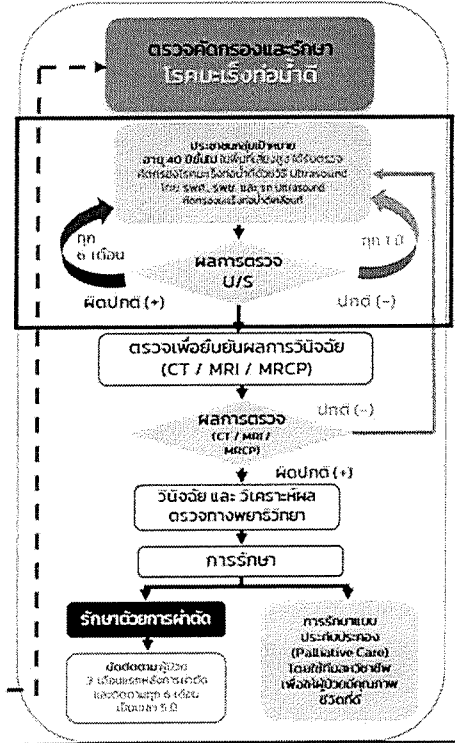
ตรวจคัดกรองและรักษา
โรคมะเร็งท่อน้ำดี

ประชาชนกลุ่มเป้าหมาย
อายุ 40 ปีขึ้นไป ในพื้นที่เสี่ยงสูง ได้รับการตรวจคัดกรองโรคมะเร็งท่อน้ำดีด้วยวิธี Ultrasound โดย รพสต. รพช. และ รถ Ultrasound คัดกรองมะเร็งท่อน้ำดีเคลื่อนที่

ทุก 6 เดือน

ทุก 1 ปี

ผลการตรวจ
U/S

ผิดปกติ (+)

ปกติ (-)

ตรวจเพื่อยืนยันผลการวินิจฉัย
(CT / MRI / MRCP)

ผลการตรวจ
(CT / MRI / MRCP)

ปกติ (-)

ผิดปกติ (+)

วินิจฉัย และ วิเคราะห์ผล
ตรวจทางพยาธิวิทยา

การรักษา

รักษาด้วยการผ่าตัด

การรักษาแบบประคับประคอง
(Palliative Care)
โดยให้ทีมสหวิชาชีพ เพื่อให้ผู้ป่วยมีคุณภาพชีวิตที่ดี

ติดตามผู้ป่วย 3 เดือนแรกหลังการผ่าตัด และติดตามทุก 6 เดือน เป็นเวลา 5 ปี